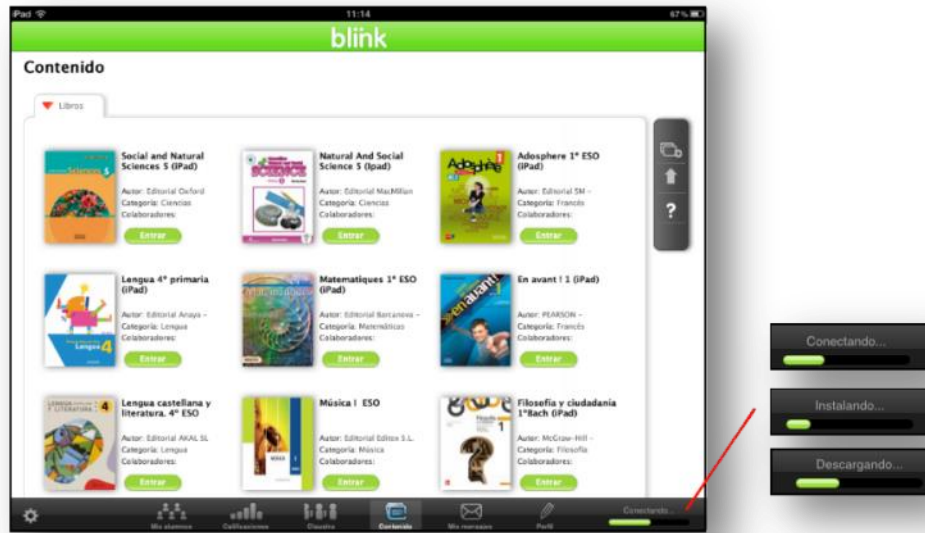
iPad
11:14
67 %
blink
Contenido
Libros

Social and Natural Sciences 5 (iPad)
Autor: Editorial Oxford
Categoría: Ciencias
Colaboradores:
Entrar

Natural And Social Science 5 (Ipad)
Autor: Editorial MacMillan
Categoría: Ciencias
Colaboradores:
Entrar

Adosphere 1º ESO (iPad)
Autor: Editorial SM -
Categoría: Francés
Colaboradores:
Entrar

Lengua 4º primaria (iPad)
Autor: Editorial Anaya -
Categoría: Lengua
Colaboradores:
Entrar

Matematiques 1º ESO (iPad)
Autor: Editorial Barcanova -
Categoría: Matemáticas
Colaboradores:
Entrar

En avant ! 1 (iPad)
Autor: PEARSON -
Categoría: Francés
Colaboradores:
Entrar

Lengua castellana y literatura. 4º ESO
Autor: Editorial AKAL SL
Categoría: Lengua
Colaboradores:
Entrar

Música I ESO
Autor: Editorial Editex S.L.
Categoría: Música
Colaboradores:
Entrar

Filosofía y ciudadanía 1ºBach (iPad)
Autor: McGraw-Hill -
Categoría: Filosofía
Colaboradores:
Entrar

?

Mis alumnos
Calificaciones
Claustro
Contenido
Mis mensajes
Perfil
Conectando...

Conectando...
Instalando...
Descargando...